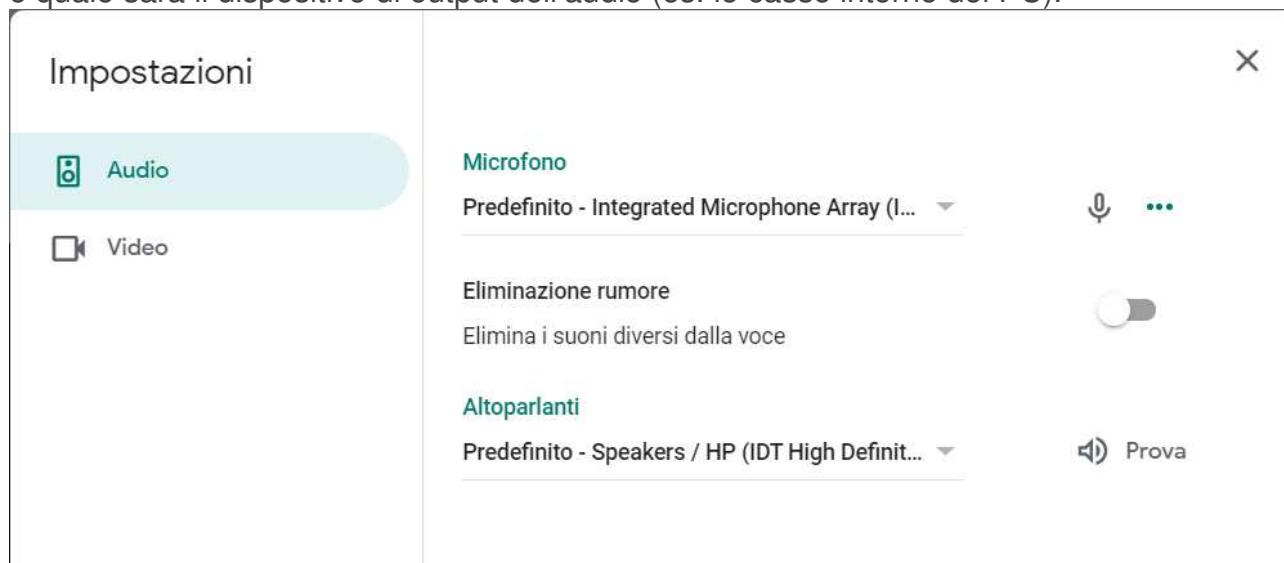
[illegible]

Impostazioni

×

Audio

Video

Microfono

Predefinito - Integrated Microphone Array (I...

Eliminazione rumore

Elimina i suoni diversi dalla voce

Altoparlanti

Predefinito - Speakers / HP (IDT High Definit...

Prova